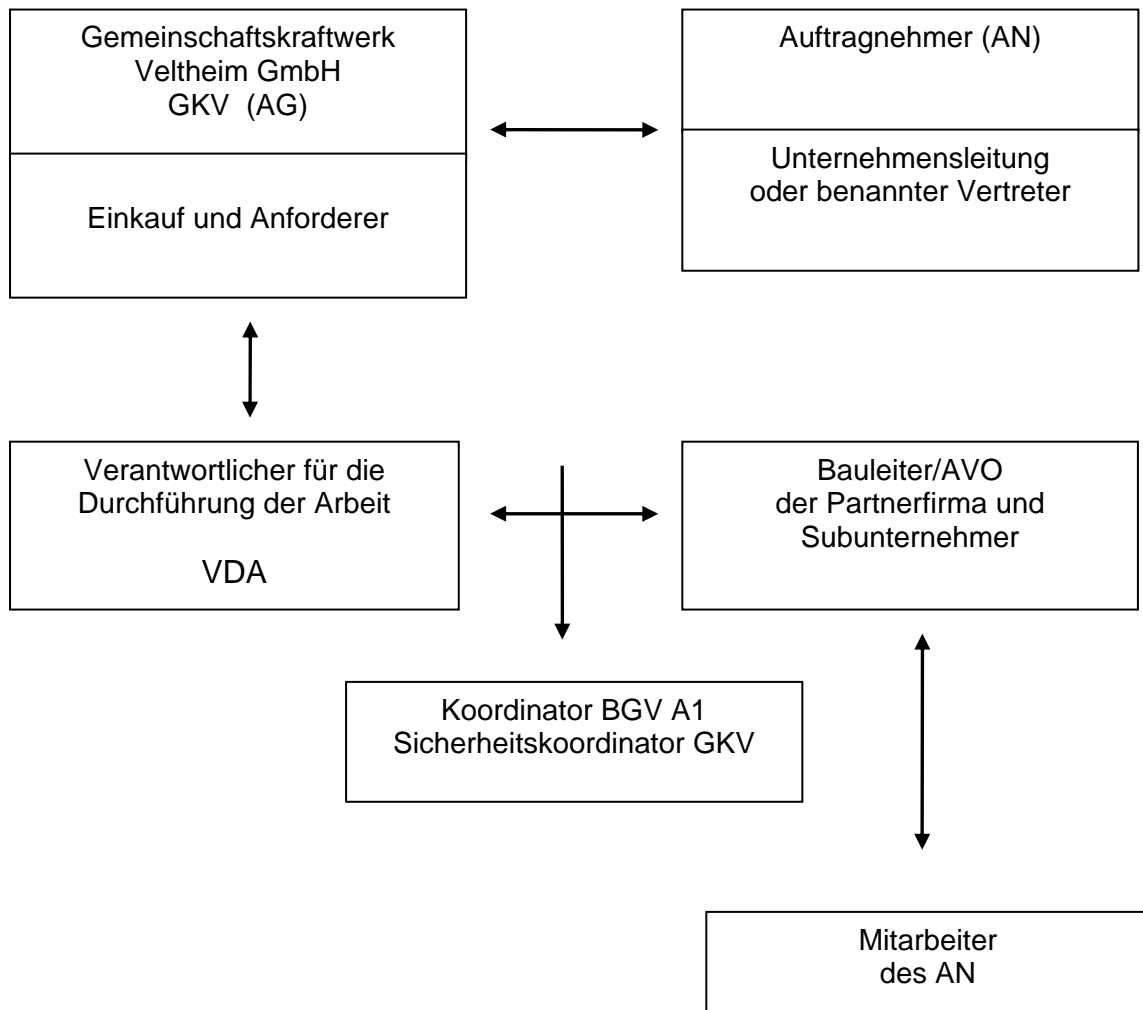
Gemeinschaftskraftwerk Veltheim GmbH GKV (AG)

Einkauf und Anforderer

Auftragnehmer (AN)

Unternehmensleitung oder benannter Vertreter

Verantwortlicher für die Durchführung der Arbeit

VDA

Bauleiter/AVO der Partnerfirma und Subunternehmer

Koordinator BGV A1 Sicherheitskoordinator GKV

Mitarbeiter des AN